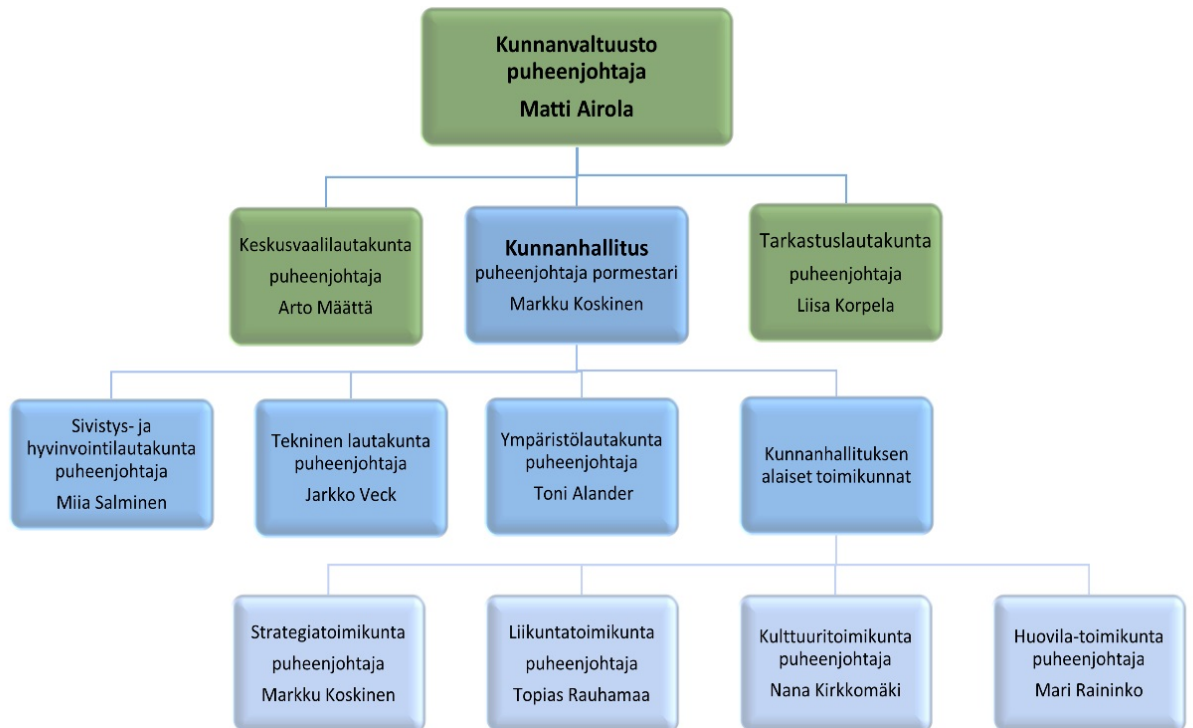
Kunnanvaltuusto puheenjohtaja
Matti Airola

Keskusvaalilautakunta puheenjohtaja
Arto Määttä

Kunnanhallitus
puheenjohtaja pormestari
Markku Koskinen

Tarkastuslautakunta puheenjohtaja
Liisa Korpela

Sivistys- ja hyvinvointilautakunta puheenjohtaja
Miia Salminen

Tekninen lautakunta puheenjohtaja
Jarkko Veck

Ympäristölautakunta puheenjohtaja
Toni Alander

Kunnanhallituksen alaiset toimikunnat

Strategiatoimikunta puheenjohtaja
Markku Koskinen

Liikuntatoimikunta puheenjohtaja
Topias Rauhamaa

Kulttuuritoimikunta puheenjohtaja
Nana Kirkkomäki

Huovila-toimikunta puheenjohtaja
Mari Raininko